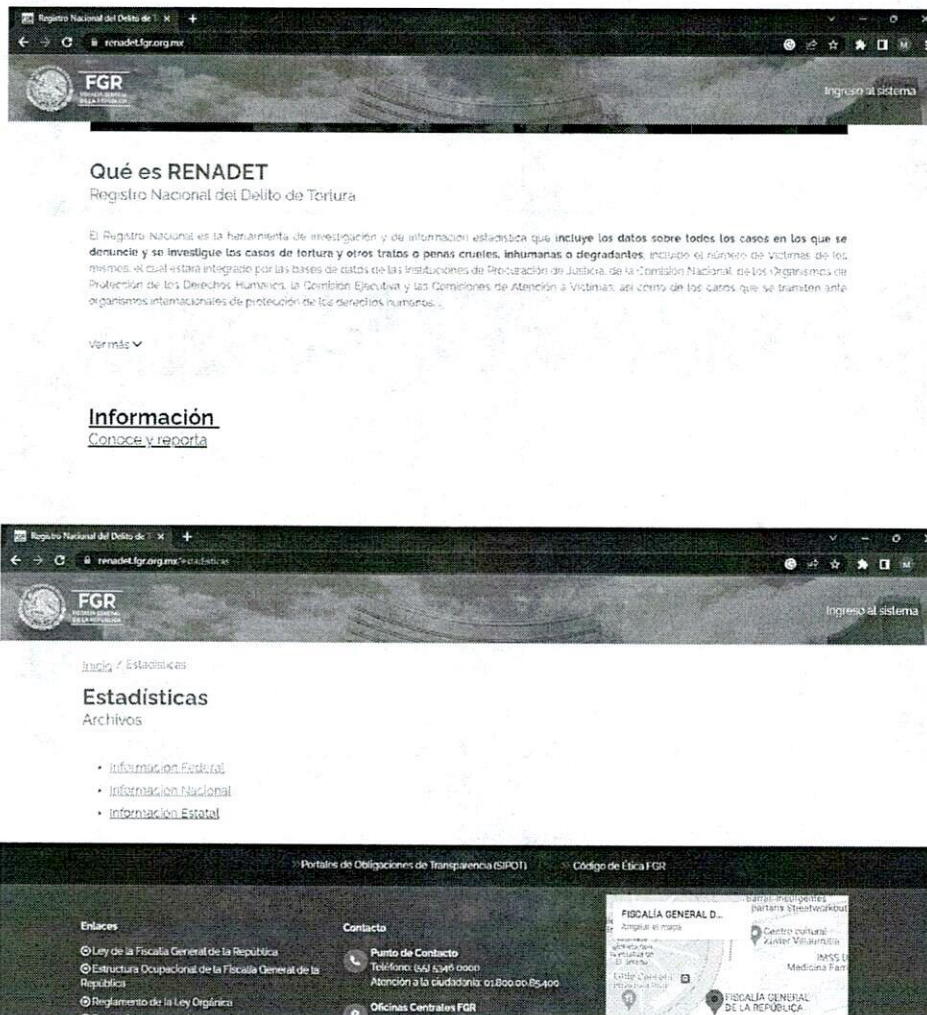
Registro Nacional del Delito de T ×  +
renadet.fgr.org.mx
FGR
Ingreso al sistema

Qué es RENADET
Registro Nacional del Delito de Tortura

El Registro Nacional es la herramienta de investigación y de información estadística que incluye los datos sobre todos los casos en los que se denuncie y se investigue los casos de tortura y otros tratos o penas crueles, inhumanas o degradantes, incluido el número de Víctimas de los mismos, el cual estará integrado por las bases de datos de las Instituciones de Procuración de Justicia, de la Comisión Nacional, de los Organismos de Protección de los Derechos Humanos, la Comisión Ejecutiva y las Comisiones de Atención a Víctimas, así como de los casos que se tramiten ante organismos internacionales de protección de los derechos humanos...

Ver más

Información
Conoce y reporta

Registro Nacional del Delito de T ×  +
renadet.fgr.org.mx/estadisticas
FGR
Ingreso al sistema

Inicio / Estadísticas

Estadísticas
Archivos

• Información Federal
• Información Nacional
• Información Estatal

Portales de Obligaciones de Transparencia (SIPOT)   Código de Ética FGR

Enlaces
Ley de la Fiscalía General de la República
Estructura Ocupacional de la Fiscalía General de la República
Reglamento de la Ley Orgánica

Contacto
Punto de Contacto
Teléfono: (55) 5346 0000
Atención a la ciudadanía: 01 800 00 85 400
Oficinas Centrales FGR

FISCALÍA GENERAL D...
Ampliar el mapa
Centro cultural Xavier Villaurrutia
IMSS Medicina Fam
FISCALÍA GENERAL DE LA REPÚBLICA
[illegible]